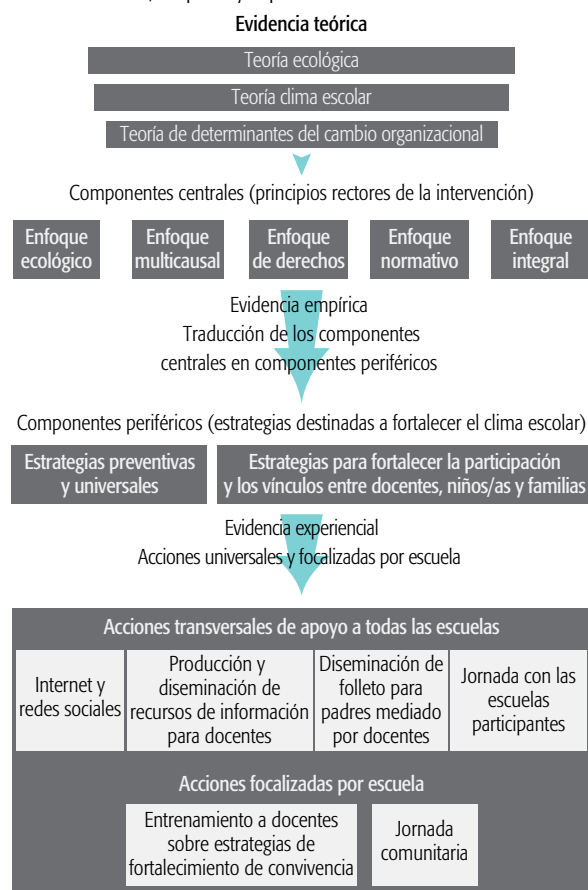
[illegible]

Evidencia teórica

Teoría ecológica

Teoría clima escolar

Teoría de determinantes del cambio organizacional

Componentes centrales (principios rectores de la intervención)

Enfoque ecológico

Enfoque multicausal

Enfoque de derechos

Enfoque normativo

Enfoque integral

Evidencia empírica
Traducción de los componentes centrales en componentes periféricos

Componentes periféricos (estrategias destinadas a fortalecer el clima escolar)

Estrategias preventivas y universales

Estrategias para fortalecer la participación y los vínculos entre docentes, niños/as y familias

Evidencia experiencial
Acciones universales y focalizadas por escuela

Acciones transversales de apoyo a todas las escuelas

| Internet y redes sociales | Producción y diseminación de recursos de información para docentes | Diseminación de folleto para padres mediado por docentes | Jornada con las escuelas participantes |
|---|---|---|---|

Acciones focalizadas por escuela

| Entrenamiento a docentes sobre estrategias de fortalecimiento de convivencia | Jornada comunitaria |
|---|---|